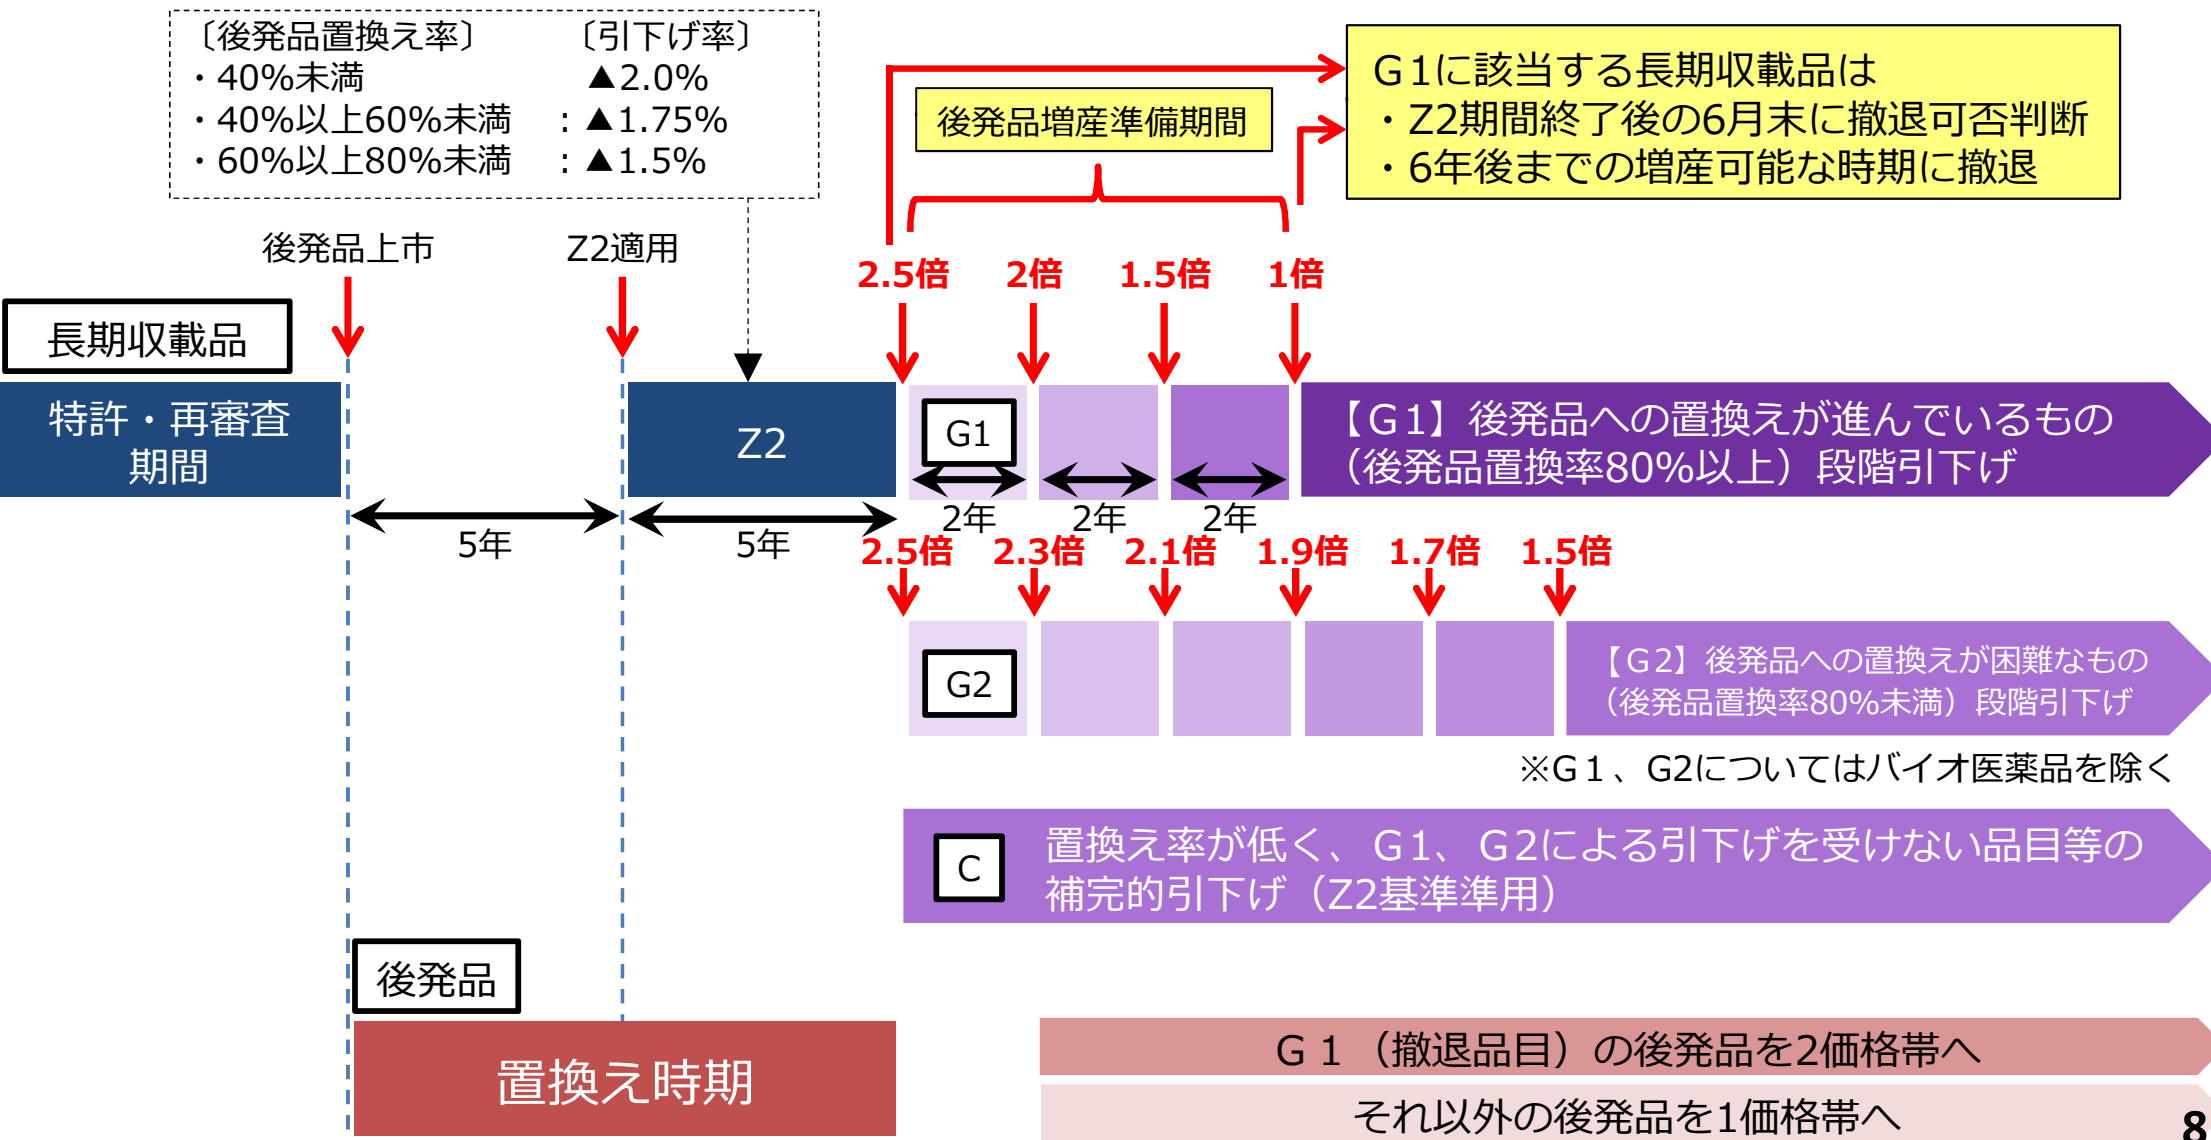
〔後発品置換え率〕　〔引下げ率〕
・40%未満　▲2.0%
・40%以上60%未満　：▲1.75%
・60%以上80%未満　：▲1.5%

G1に該当する長期収載品は
・Z2期間終了後の6月末に撤退可否判断
・6年後までの増産可能な時期に撤退

後発品増産準備期間

後発品上市

Z2適用

2.5倍　2倍　1.5倍　1倍

長期収載品

特許・再審査期間

Z2

G1

【G1】後発品への置換えが進んでいるもの（後発品置換率80%以上）段階引下げ

5年　5年

2年　2年　2年

2.5倍　2.3倍　2.1倍　1.9倍　1.7倍　1.5倍

G2

【G2】後発品への置換えが困難なもの（後発品置換率80%未満）段階引下げ

※G１、G2についてはバイオ医薬品を除く

C

置換え率が低く、G1、G2による引下げを受けない品目等の補完的引下げ（Z2基準準用）

後発品

置換え時期

G１（撤退品目）の後発品を2価格帯へ

それ以外の後発品を1価格帯へ

8